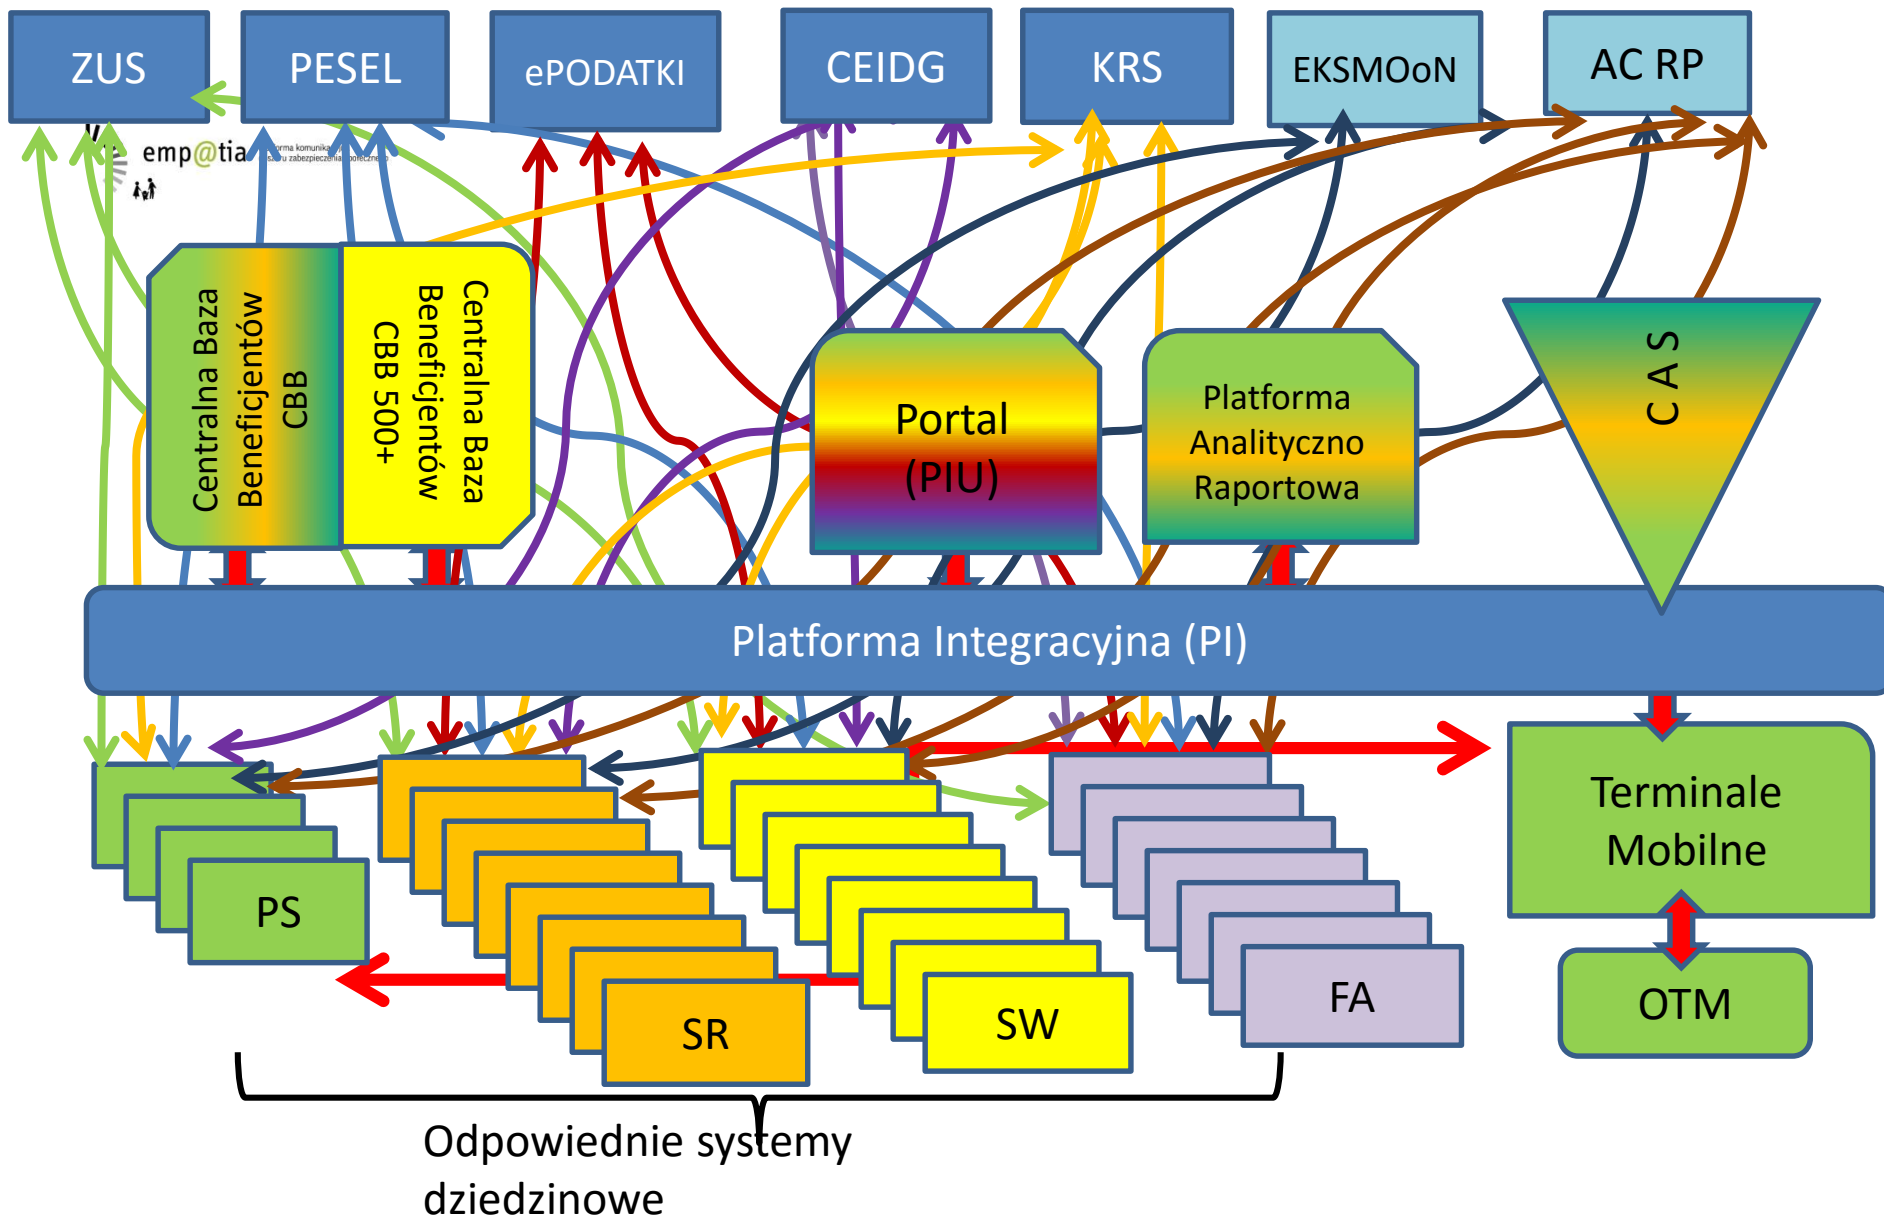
ZUS
PESEL
ePODATKI
CEIDG
KRS
EKSMOoN
AC RP

emp@tia
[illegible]

Centralna Baza Beneficjentów CBB

Centralna Baza Beneficjentów CBB 500+

Portal (PIU)

Platforma Analityczno Raportowa

C A S

Platforma Integracyjna (PI)

PS
SR
SW
FA

Terminale Mobilne

OTM

Odpowiednie systemy dziedzinowe